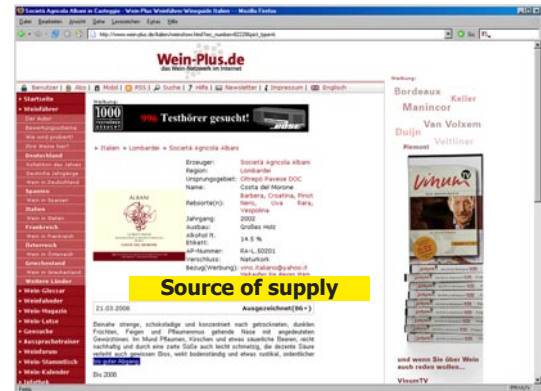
Società Agricola Albani in Casteggio - Wein-Plus Weinführer/Weinguide Italien - Mozilla Firefox

Datei Bearbeiten Ansicht Gehe Lesezeichen Extras Hilfe

http://www.wein-plus.de/italien/weinshow.html?wc_number=82228&pict_type=t

Wein-Plus.de
das Wein-Netzwerk im Internet

Benutzer | Abo | Mobil | RSS | Suche | Hilfe | Newsletter | Impressum | English

Startseite
Weinführer
Der Autor
Bewertungsschema
Wie wird probiert?
Ihre Weine hier?
Deutschland
Kollektion des Jahres
Deutsche Jahrgänge
Wein in Deutschland
Spanien
Wein in Spanien
Italien
Wein in Italien
Frankreich
Wein in Frankreich
Österreich
Wein in Österreich
Griechenland
Wein in Griechenland
Weitere Länder
Wein-Glossar
Weinfabuder
Wein-Magazin
Wein-Letze
Genieße
Aussprachetrainer
Weinforum
Wein-Stammtisch
Wein-Kalender
Jobsuche

Werbung:
1000
996 Testhörer gesucht!
BOSE

» Italien » Lombardei » Società Agricola Albani

ALBANI

| Erzeuger: | Società Agricola Albani |
|---|---|
| Region: | Lombardei |
| Ursprungsgebiet: | Oltrepò Pavese DOC |
| Name: | Costa del Morone |
| Rebsorte(n): | Barbera, Croatina, Pinot Nero, Uva Rara, Vespolina |
| Jahrgang: | 2002 |
| Ausbau: | Großes Holz |
| Alkohol lt. Etikett: | 14.5 % |
| AP-Nummer: | RA-L.S0201 |
| Verschluss: | Naturkork |
| Bezug(Werbung): | vino.italiano@yahoo.it |

Verkaufen Sie diesen Wein

Source of supply

21.03.2006 Ausgezeichnet(86+)

Beinahe strenge, schokoladige und konzentriert nach getrockneten, dunklen Früchten, Feigen und Pflaumenmus gehende Nase mit angedeuteten Gewürztönen. Im Mund Pflaumen, Kirschen und etwas säuerliche Beeren, recht nachhaltig und durch eine zarte Süße auch leicht schmelzig, die deutliche Säure verleiht auch gewissen Biss, wirkt bodenständig und etwas rustikal, ordentlicher bis guter Abgang.

Bis 2008

Werbung:
Bordeaux
Keller
Manincor
Van Volxem
Duijn
Veltliner
Piemont

Vinum TV

und wenn Sie über Wein auch reden wollen...
VinumTV

Fertig